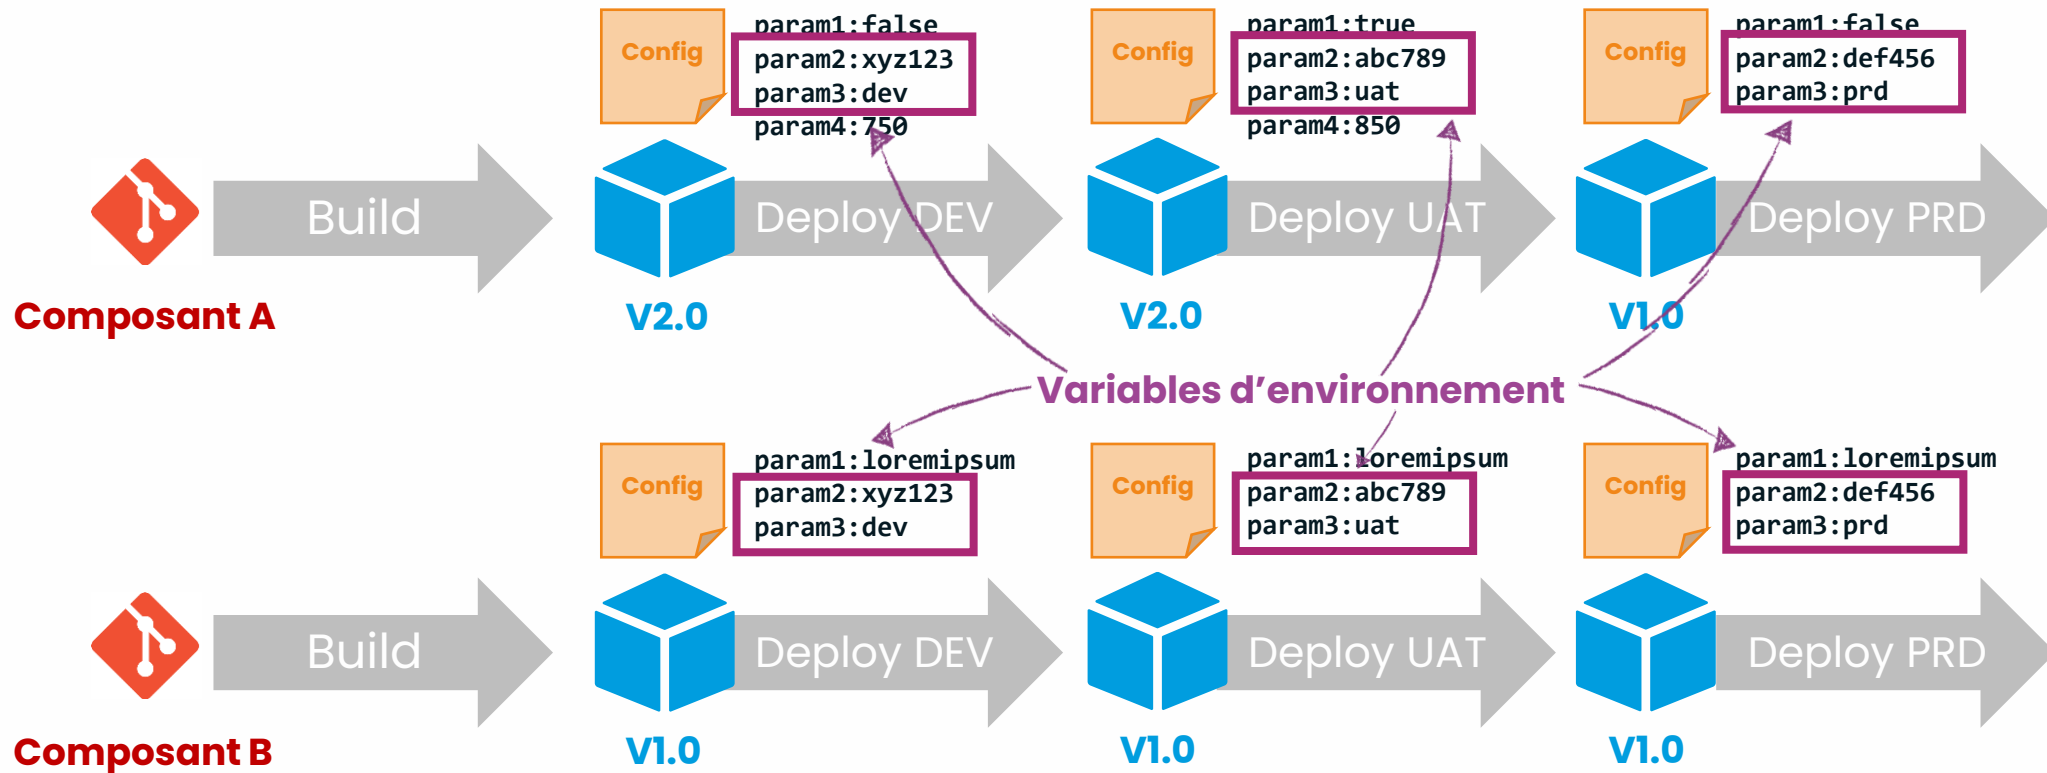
Config
param1:false
param2:xyz123
param3:dev
param4:750

Config
param1:true
param2:abc789
param3:uat
param4:850

Config
param1:false
param2:def456
param3:prd

Build

Deploy DEV

Deploy UAT

Deploy PRD

Composant A

V2.0

V2.0

V1.0

Variables d'environnement

Config
param1:loremipsum
param2:xyz123
param3:dev

Config
param1:loremipsum
param2:abc789
param3:uat

Config
param1:loremipsum
param2:def456
param3:prd

Build

Deploy DEV

Deploy UAT

Deploy PRD

Composant B

V1.0

V1.0

V1.0